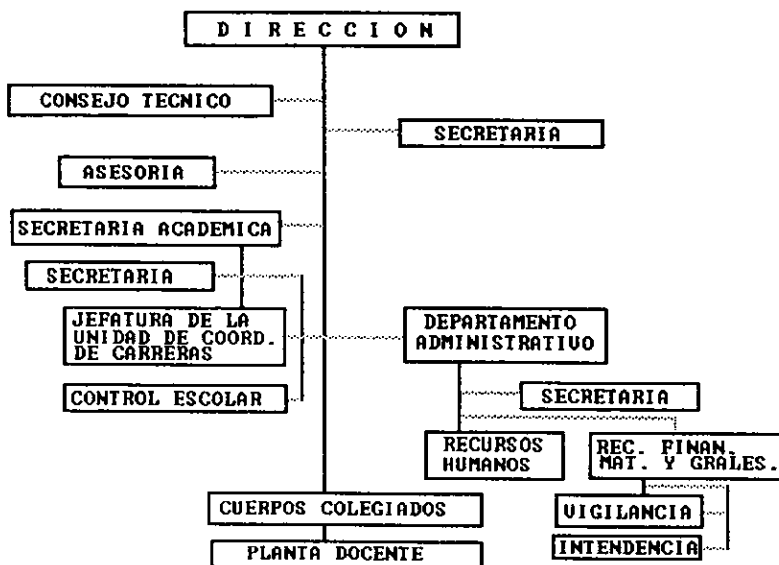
DIRECCION

CONSEJO TECNICO

SECRETARIA

ASESORIA

SECRETARIA ACADEMICA

SECRETARIA

JEFATURA DE LA UNIDAD DE COORD. DE CARRERAS

DEPARTAMENTO ADMINISTRATIVO

CONTROL ESCOLAR

SECRETARIA

RECURSOS HUMANOS

REC. FINAN. MAT. Y GRALES.

CUERPOS COLEGIADOS

VIGILANCIA

INTENDENCIA

PLANTA DOCENTE